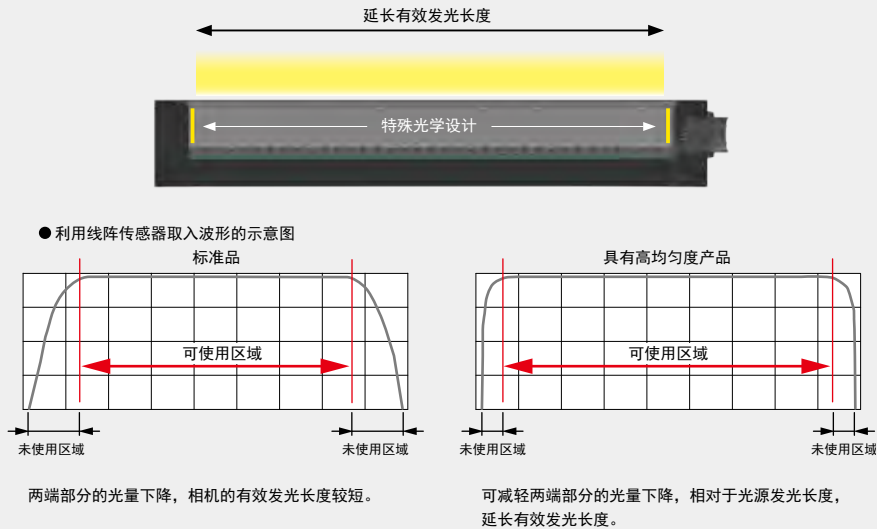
延长有效发光长度

特殊光学设计

● 利用线阵传感器取入波形的示意图

标准品

可使用区域

未使用区域

未使用区域

两端部分的光量下降，相机的有效发光长度较短。

具有高均匀度产品

可使用区域

未使用区域

未使用区域

可减轻两端部分的光量下降，相对于光源发光长度，延长有效发光长度。